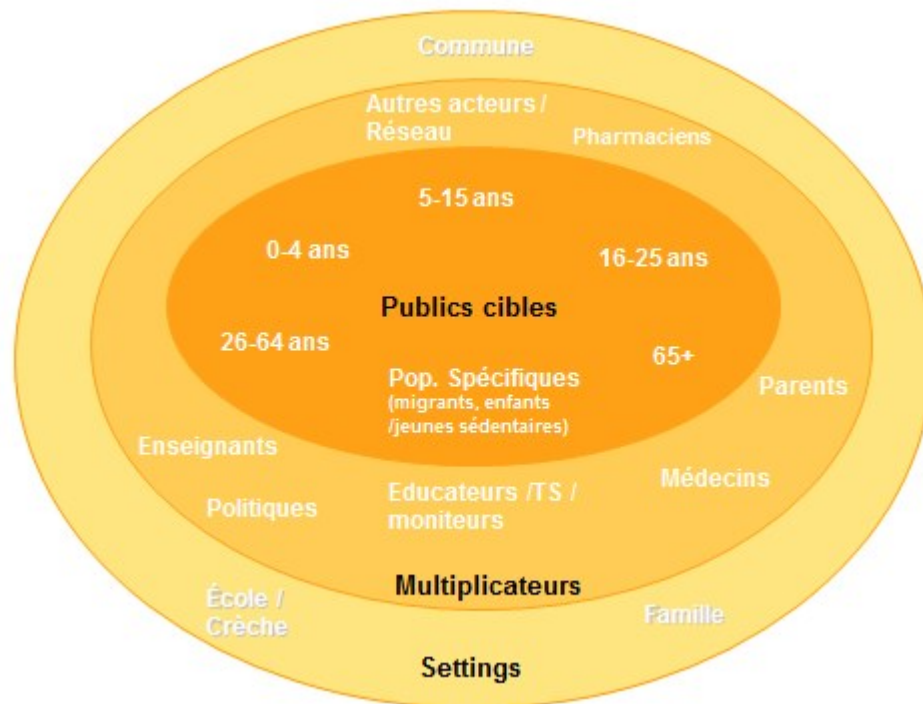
Commune

Autres acteurs / Réseau

Pharmaciens

5-15 ans

0-4 ans

16-25 ans

Publics cibles

26-64 ans

65+

Pop. Spécifiques (migrants, enfants /jeunes sédentaires)

Parents

Enseignants

Médecins

Politiques

Educateurs /TS / moniteurs

Multiplicateurs

École / Crèche

Famille

Settings